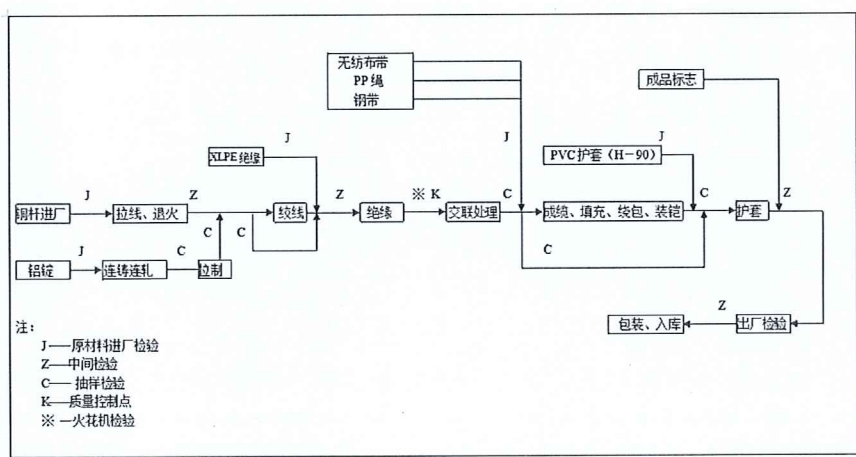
无纺布带
PP绳
钢带

成品标志

J

XLPE绝缘

J

J

PVC护套（H－90）

J

Z

Z

※ K

C

C

Z

铜杆进厂

拉线、退火

绞线

绝缘

交联处理

成缆、填充、绕包、装铠

护套

C

C

J

C

铝锭

连铸连轧

拉制

C

Z

包装、入库

出厂检验

注：
J—原材料进厂检验
Z—中间检验
C—抽样检验
K—质量控制点
※ —火花机检验